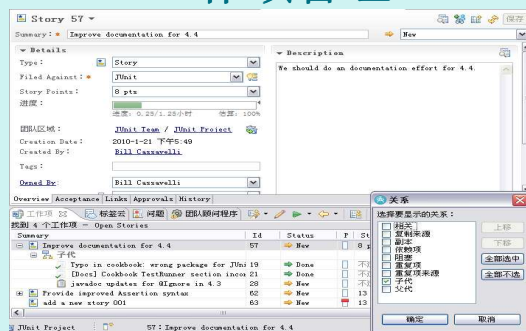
Story 57

Summary: * Improve documentation for 4.4 New

Details
Type: * Story
Filed Against: * JUnit
Story Points: 8 pts
进度:
进度: 0.25/1.25小时 估算: 100%
团队区域: JUnit Team / JUnit Project
Creation Date: 2010-1-21 下午5:49
Created By: Bill Cassavelli
Tags:
Owned By: Bill Cassavelli

Description
We should do an documentation effort for 4.4.

Overview Acceptance Links Approvals History

工作项 标签云 问题 团队顾问程序
找到 4 个工作项 - Open Stories

| Summary | Id | Status | P | S |
|---|---|---|---|---|
| Improve documentation for 4.4 | 57 | New | | 8 |
| 子代 | | | | |
| Typo in cookbook: wrong package for JUn | 19 | Done | | 不 |
| [Docs] Cookbook TestRunner section incon | 21 | Done | | 不 |
| javadoc updates for @Ignore in 4.3 | 28 | New | | 不 |
| Provide improved Assertion syntax | 62 | New | | 13 |
| add a new story 001 | 63 | New | | 13 |

JUnit Project 57: Improve documentation for 4.4

关系
选择要显示的关系:
相关
复制来源
副本
依赖项
阻塞
重复项
重复项来源
子代
父代
上移
下移
全部选中
全部不选
确定 取消